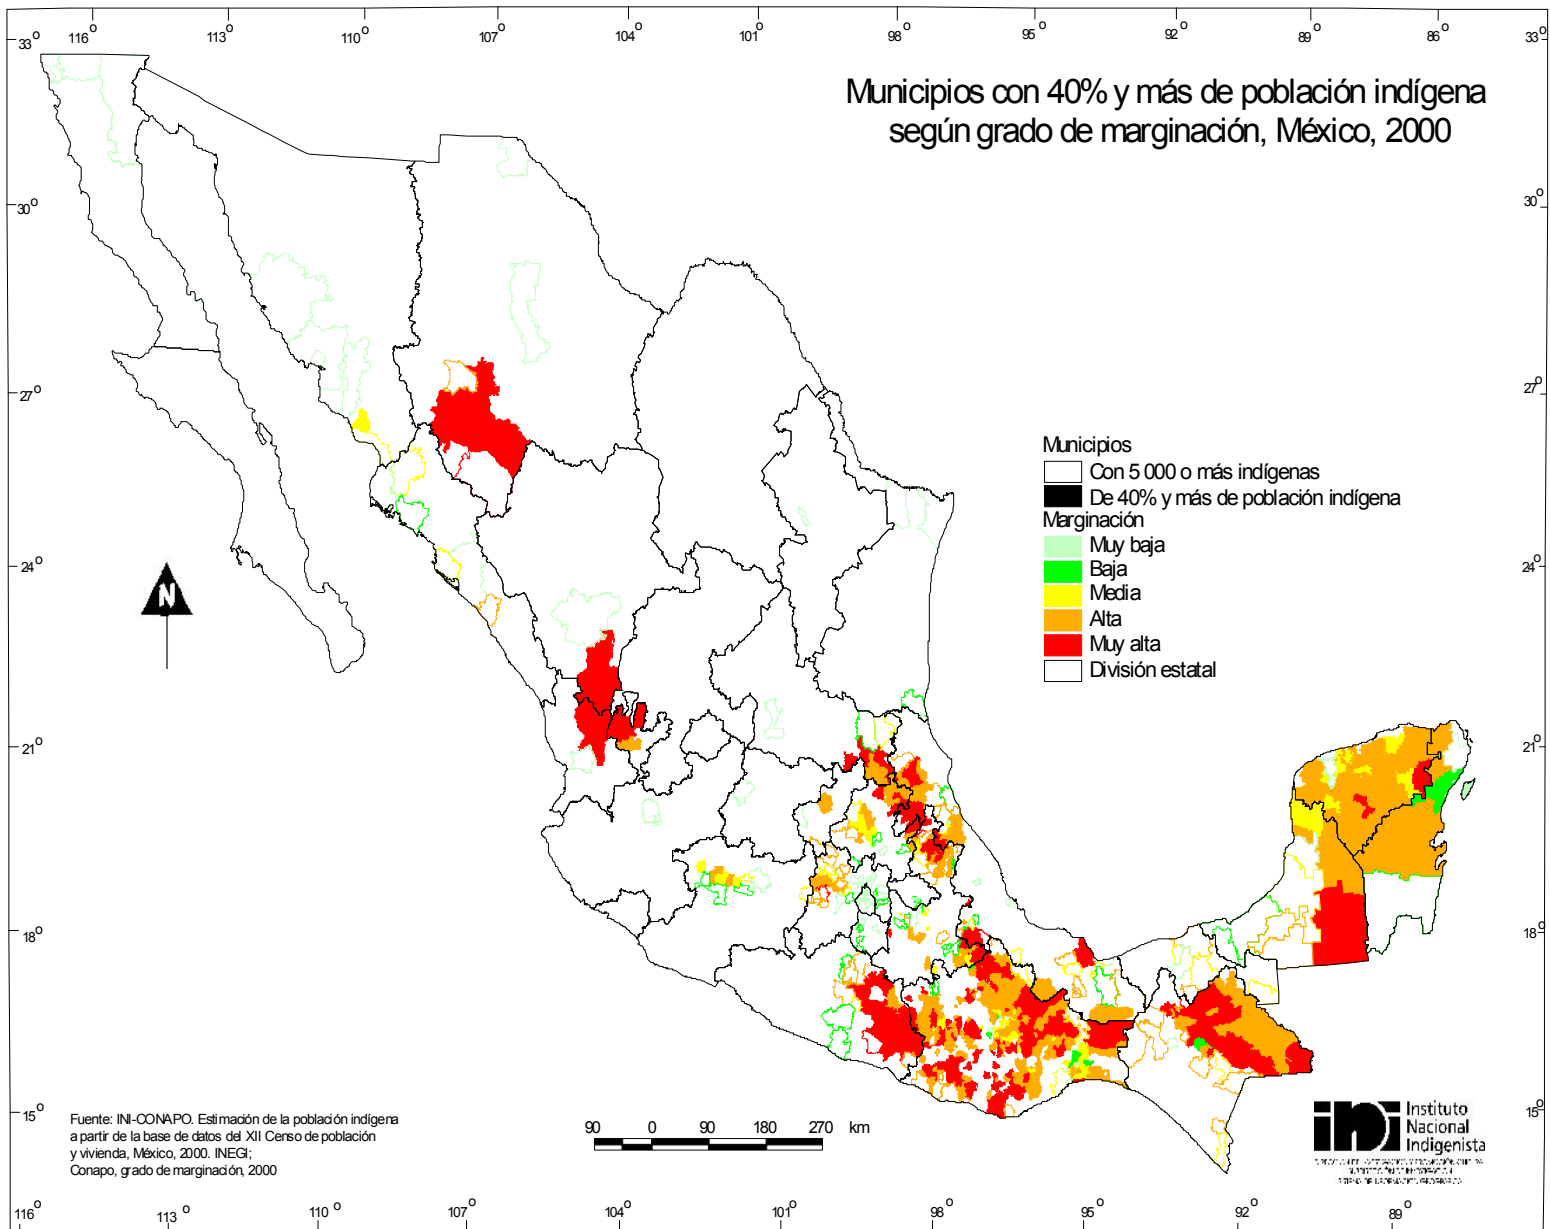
$33^o$ $116^o$ $113^o$ $110^o$ $107^o$ $104^o$ $101^o$ $98^o$ $95^o$ $92^o$ $89^o$ $86^o$ $33^o$

Municipios con 40% y más de población indígena según grado de marginación, México, 2000

$30^o$ $30^o$

$27^o$ $27^o$

$24^o$ $24^o$

$21^o$ $21^o$

$18^o$ $18^o$

$15^o$ $15^o$

N

Municipios
Con 5 000 o más indígenas
De 40% y más de población indígena
Marginación
Muy baja
Baja
Media
Alta
Muy alta
División estatal

Fuente: INI-CONAPO. Estimación de la población indígena a partir de la base de datos del XII Censo de población y vivienda, México, 2000. INEGI; Conapo, grado de marginación, 2000

90 0 90 180 270 km

ini Instituto Nacional Indigenista

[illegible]

$116^o$ $113^o$ $110^o$ $107^o$ $104^o$ $101^o$ $98^o$ $95^o$ $92^o$ $89^o$